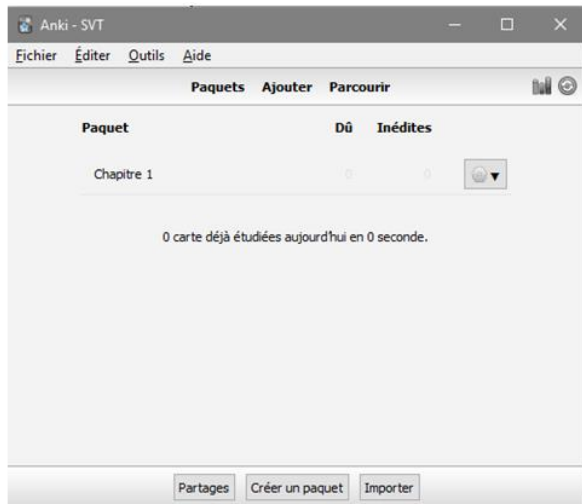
Anki - SVT

Fichier Éditer Outils Aide

Paquets Ajouter Parcourir

| Paquet | Dû | Inédites |
|---|---|---|
| Chapitre 1 | 0 | 0 |

0 carte déjà étudiées aujourd'hui en 0 seconde.

Partages Créer un paquet Importer